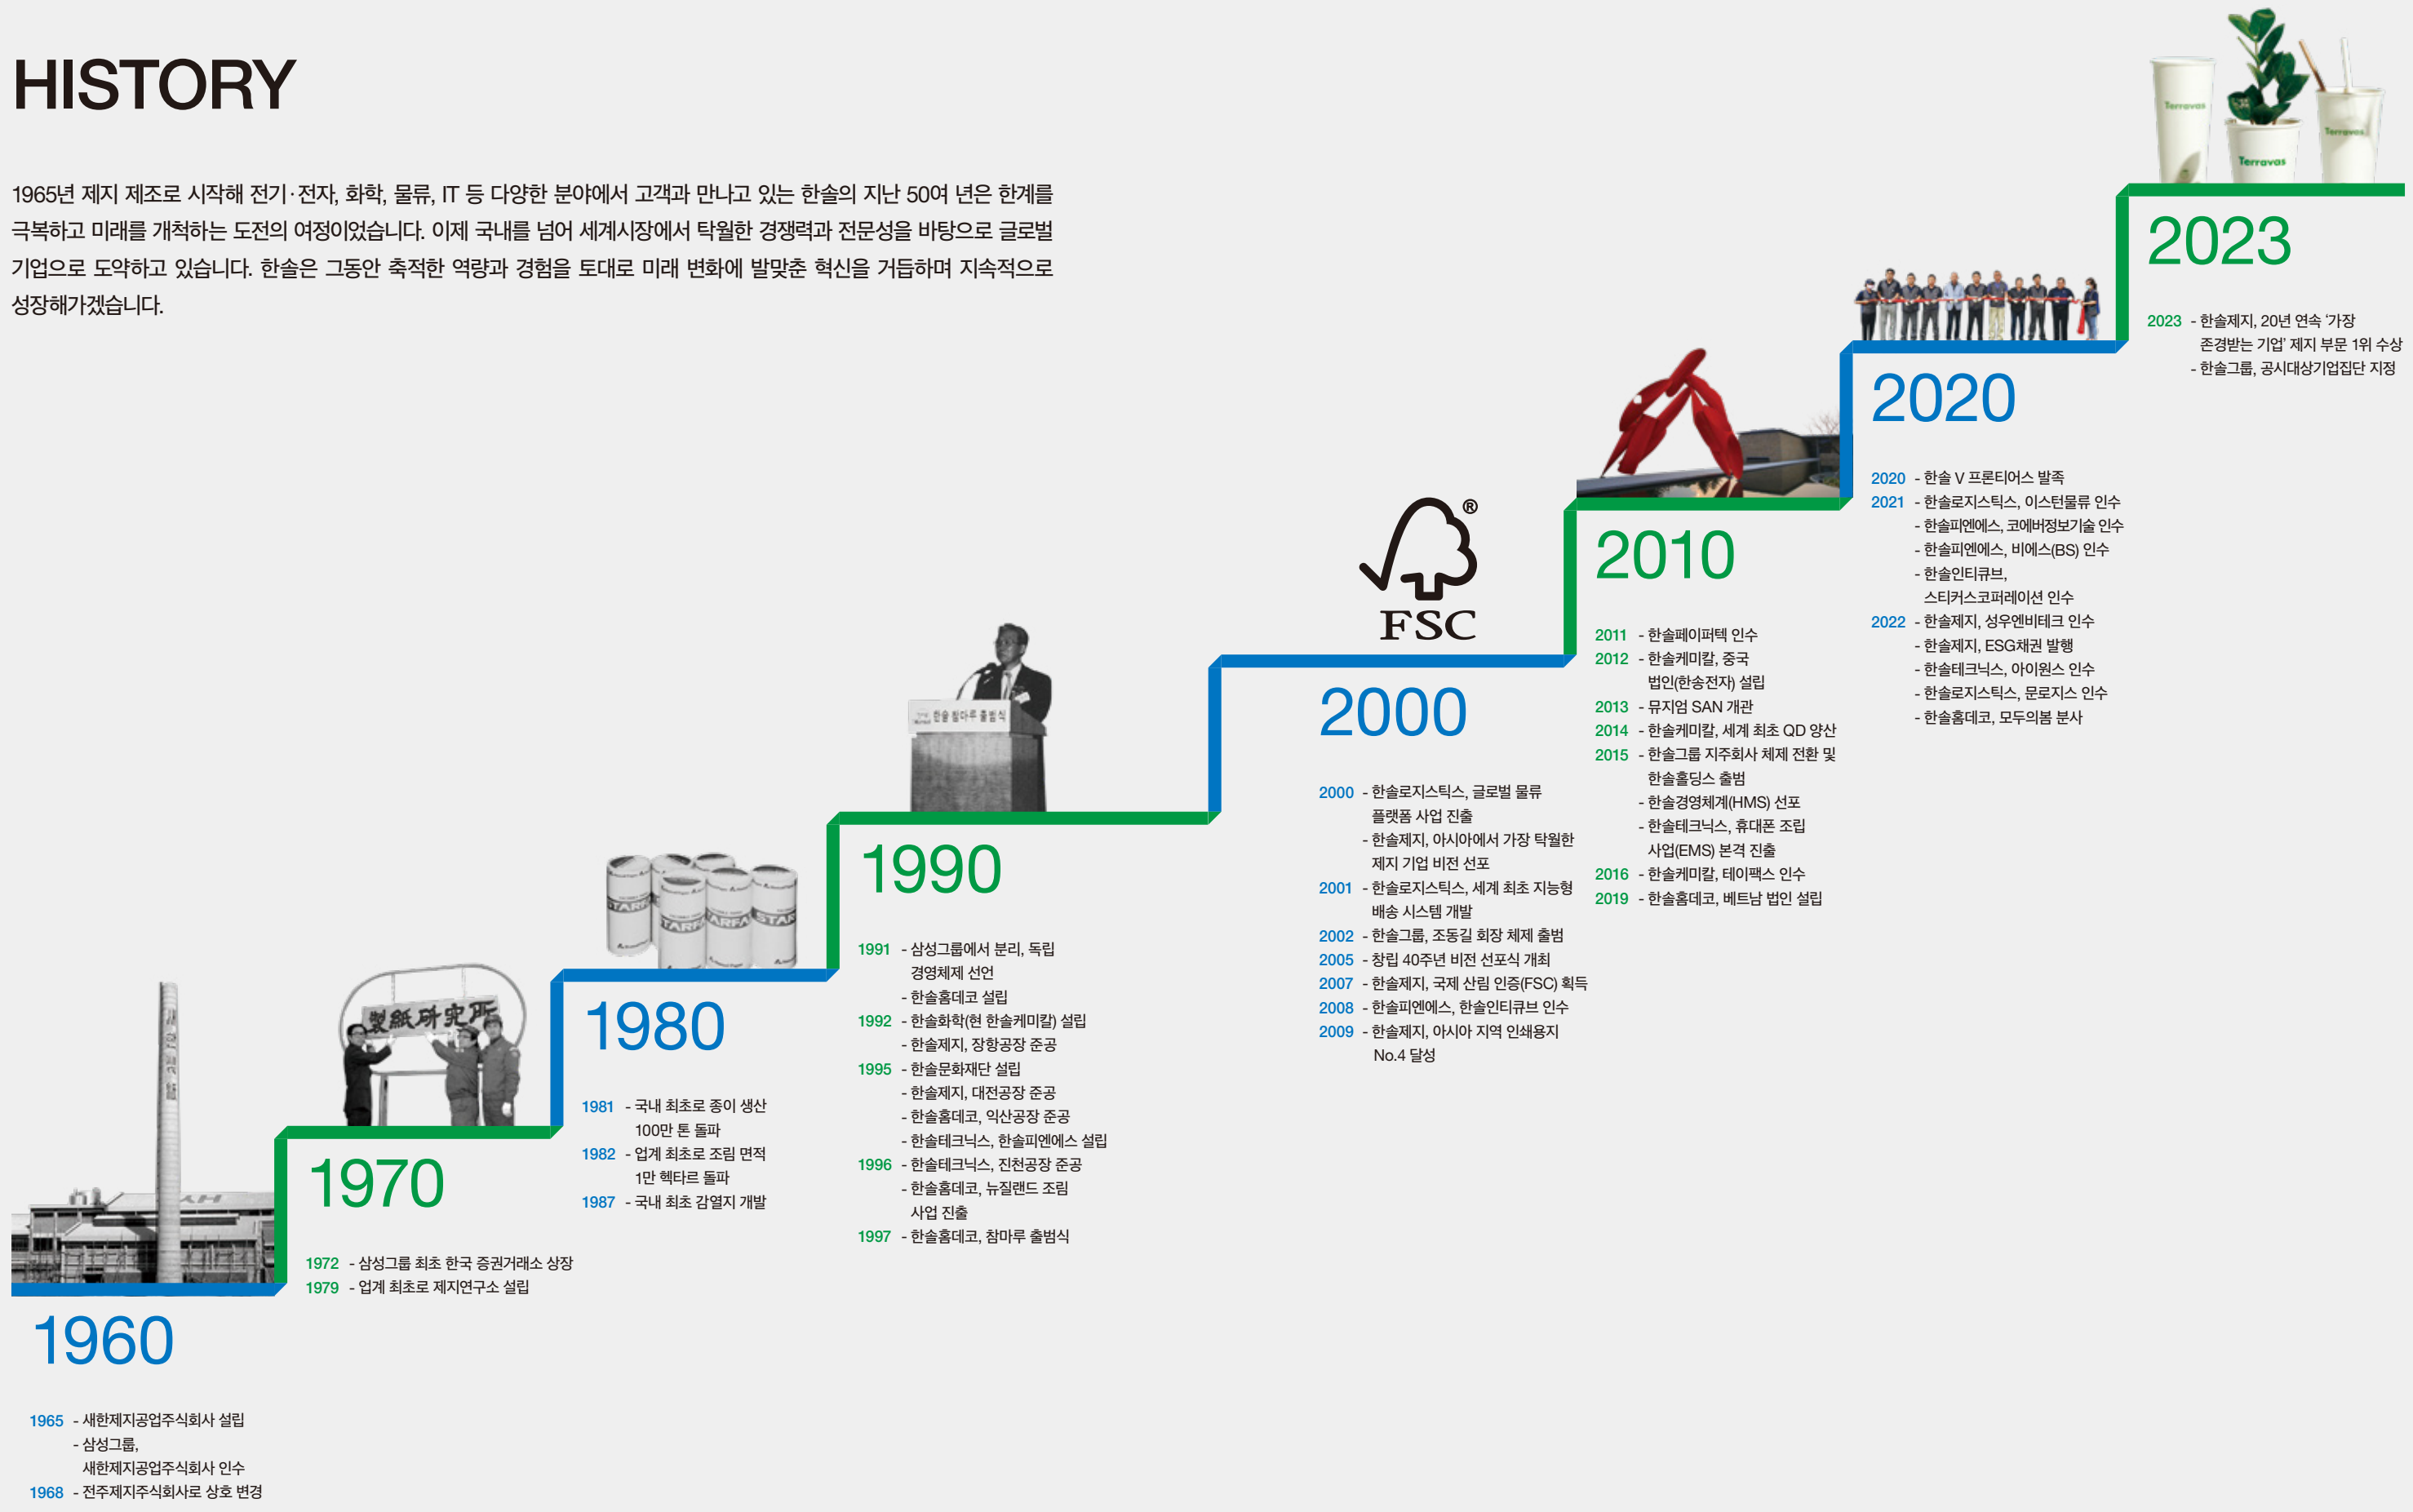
HISTORY

1965년 제지 제조로 시작해 전기·전자, 화학, 물류, IT 등 다양한 분야에서 고객과 만나고 있는 한솔의 지난 50여 년은 한계를 극복하고 미래를 개척하는 도전의 여정이었습니다. 이제 국내를 넘어 세계시장에서 탁월한 경쟁력과 전문성을 바탕으로 글로벌 기업으로 도약하고 있습니다. 한솔은 그동안 축적한 역량과 경험을 토대로 미래 변화에 발맞춘 혁신을 거듭하며 지속적으로 성장해가겠습니다.

2023
2023 - 한솔제지, 20년 연속 '가장 존경받는 기업' 제지 부문 1위 수상
- 한솔그룹, 공시대상기업집단 지정

2020
2020 - 한솔 V 프론티어스 발족
2021 - 한솔로지스틱스, 이스턴물류 인수
- 한솔피엔에스, 코에버정보기술 인수
- 한솔피엔에스, 비에스(BS) 인수
- 한솔인티큐브, 스티커스코퍼레이션 인수
2022 - 한솔제지, 성우엔비테크 인수
- 한솔제지, ESG채권 발행
- 한솔테크닉스, 아이원스 인수
- 한솔로지스틱스, 문로지스 인수
- 한솔홈데코, 모두의봄 분사

2010
2011 - 한솔페이퍼텍 인수
2012 - 한솔케미칼, 중국 법인(한솔전자) 설립
2013 - 뮤지엄 SAN 개관
2014 - 한솔케미칼, 세계 최초 QD 양산
2015 - 한솔그룹 지주회사 체제 전환 및 한솔홀딩스 출범
- 한솔경영체계(HMS) 선포
- 한솔테크닉스, 휴대폰 조립 사업(EMS) 본격 진출
2016 - 한솔케미칼, 테이팩스 인수
2019 - 한솔홈데코, 베트남 법인 설립

FSC

2000
2000 - 한솔로지스틱스, 글로벌 물류 플랫폼 사업 진출
- 한솔제지, 아시아에서 가장 탁월한 제지 기업 비전 선포
2001 - 한솔로지스틱스, 세계 최초 지능형 배송 시스템 개발
2002 - 한솔그룹, 조동길 회장 체제 출범
2005 - 창립 40주년 비전 선포식 개최
2007 - 한솔제지, 국제 산림 인증(FSC) 획득
2008 - 한솔피엔에스, 한솔인티큐브 인수
2009 - 한솔제지, 아시아 지역 인쇄용지 No.4 달성

1990
1991 - 삼성그룹에서 분리, 독립 경영체제 선언
- 한솔홈데코 설립
1992 - 한솔화학(현 한솔케미칼) 설립
- 한솔제지, 장항공장 준공
1995 - 한솔문화재단 설립
- 한솔제지, 대전공장 준공
- 한솔홈데코, 익산공장 준공
- 한솔테크닉스, 한솔피엔에스 설립
1996 - 한솔테크닉스, 진천공장 준공
- 한솔홈데코, 뉴질랜드 조림 사업 진출
1997 - 한솔홈데코, 참마루 출범식

1980
1981 - 국내 최초로 종이 생산 100만 톤 돌파
1982 - 업계 최초로 조림 면적 1만 헥타르 돌파
1987 - 국내 최초 감열지 개발

製紙硏究所

1970
1972 - 삼성그룹 최초 한국 증권거래소 상장
1979 - 업계 최초로 제지연구소 설립

1960
1965 - 새한제지공업주식회사 설립
- 삼성그룹, 새한제지공업주식회사 인수
1968 - 전주제지주식회사로 상호 변경